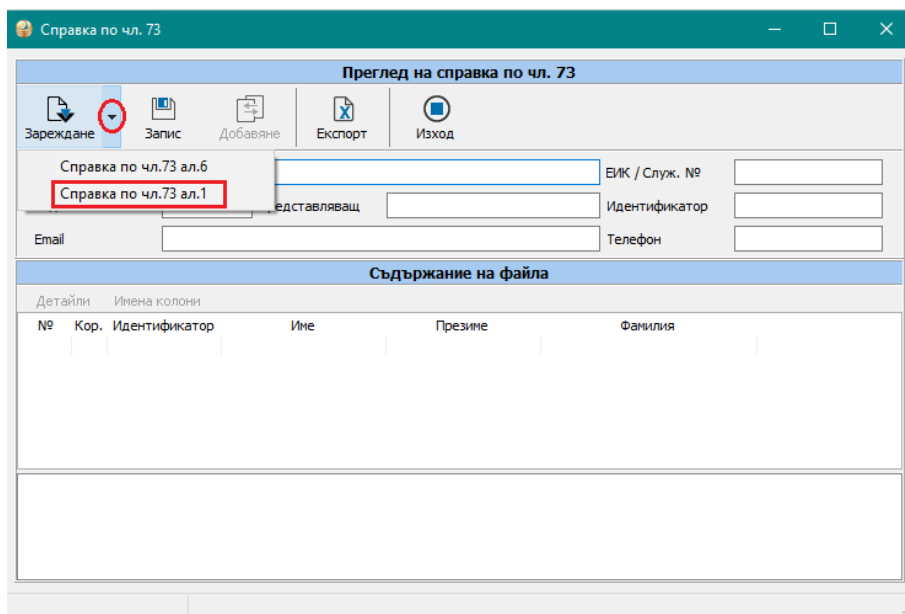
Справка по чл. 73

Преглед на справка по чл. 73

Зареждане
Запис
Добавяне
Експорт
Изход

Справка по чл.73 ал.6
Справка по чл.73 ал.1

ЕИК / Служ. №
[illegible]дставляващ
Идентификатор
Email
Телефон

Съдържание на файла

Детайли
Имена колони

| № | Кор. | Идентификатор | Име | Презиме | Фамилия |
|---|---|---|---|---|---|